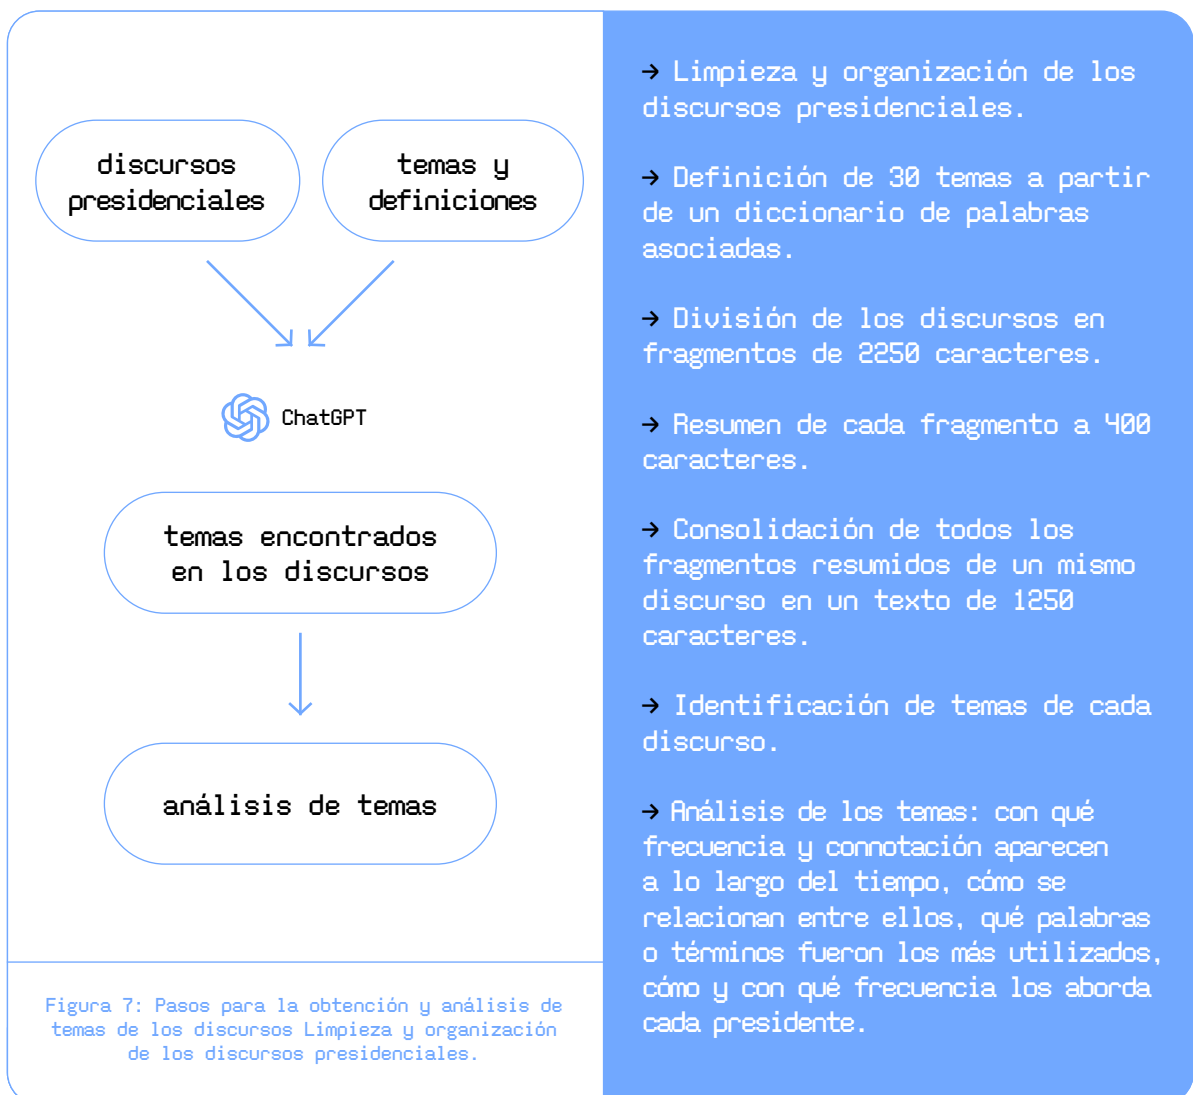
discursos presidenciales

temas y definiciones

ChatGPT

temas encontrados en los discursos

análisis de temas

Figura 7: Pasos para la obtención y análisis de temas de los discursos Limpieza y organización de los discursos presidenciales.

→ Limpieza y organización de los discursos presidenciales.

→ Definición de 30 temas a partir de un diccionario de palabras asociadas.

→ División de los discursos en fragmentos de 2250 caracteres.

→ Resumen de cada fragmento a 400 caracteres.

→ Consolidación de todos los fragmentos resumidos de un mismo discurso en un texto de 1250 caracteres.

→ Identificación de temas de cada discurso.

→ Análisis de los temas: con qué frecuencia y connotación aparecen a lo largo del tiempo, cómo se relacionan entre ellos, qué palabras o términos fueron los más utilizados, cómo y con qué frecuencia los aborda cada presidente.